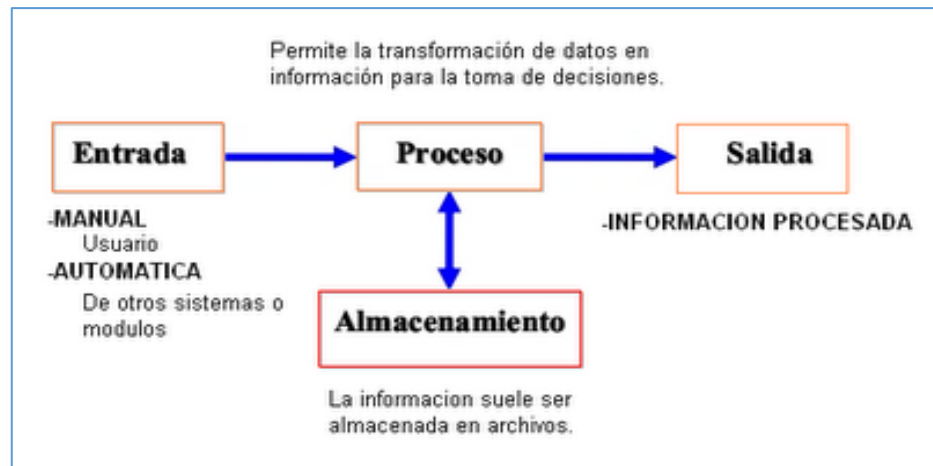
Permite la transformación de datos en información para la toma de decisiones.

Entrada

Proceso

Salida

-MANUAL
Usuario
-AUTOMATICA
De otros sistemas o modulos

-INFORMACION PROCESADA

Almacenamiento

La informacion suele ser almacenada en archivos.